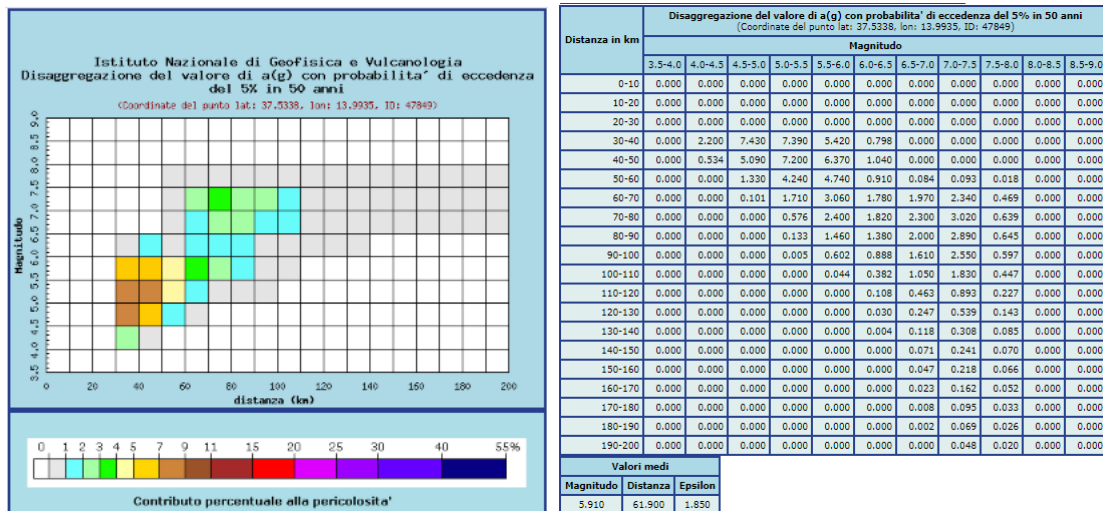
Istituto Nazionale di Geofisica e Vulcanologia
Disaggregazione del valore di a(g) con probabilita' di eccedenza del 5% in 50 anni
(Coordinate del punto lat: 37.5338, lon: 13.9935, ID: 47849)

Magnitudo
3.5 4.0 4.5 5.0 5.5 6.0 6.5 7.0 7.5 8.0 8.5 9.0
0 20 40 60 80 100 120 140 160 180 200
distanza (km)

0 1 2 3 4 5 7 9 11 15 20 25 30 40 55%

Contributo percentuale alla pericolosita'

| Distanza in km | 3.5-4.0 | 4.0-4.5 | 4.5-5.0 | 5.0-5.5 | 5.5-6.0 | 6.0-6.5 | 6.5-7.0 | 7.0-7.5 | 7.5-8.0 | 8.0-8.5 | 8.5-9.0 |
|---|---|---|---|---|---|---|---|---|---|---|---|
| | Disaggregazione del valore di a(g) con probabilita' di eccedenza del 5% in 50 anni (Coordinate del punto lat: 37.5338, lon: 13.9935, ID: 47849) Magnitudo | | | | | | | | | | |
| 0-10 | 0.000 | 0.000 | 0.000 | 0.000 | 0.000 | 0.000 | 0.000 | 0.000 | 0.000 | 0.000 | 0.000 |
| 10-20 | 0.000 | 0.000 | 0.000 | 0.000 | 0.000 | 0.000 | 0.000 | 0.000 | 0.000 | 0.000 | 0.000 |
| 20-30 | 0.000 | 0.000 | 0.000 | 0.000 | 0.000 | 0.000 | 0.000 | 0.000 | 0.000 | 0.000 | 0.000 |
| 30-40 | 0.000 | 2.200 | 7.430 | 7.390 | 5.420 | 0.798 | 0.000 | 0.000 | 0.000 | 0.000 | 0.000 |
| 40-50 | 0.000 | 0.534 | 5.090 | 7.200 | 6.370 | 1.040 | 0.000 | 0.000 | 0.000 | 0.000 | 0.000 |
| 50-60 | 0.000 | 0.000 | 1.330 | 4.240 | 4.740 | 0.910 | 0.084 | 0.093 | 0.018 | 0.000 | 0.000 |
| 60-70 | 0.000 | 0.000 | 0.101 | 1.710 | 3.060 | 1.780 | 1.970 | 2.340 | 0.469 | 0.000 | 0.000 |
| 70-80 | 0.000 | 0.000 | 0.000 | 0.576 | 2.400 | 1.820 | 2.300 | 3.020 | 0.639 | 0.000 | 0.000 |
| 80-90 | 0.000 | 0.000 | 0.000 | 0.133 | 1.460 | 1.380 | 2.000 | 2.890 | 0.645 | 0.000 | 0.000 |
| 90-100 | 0.000 | 0.000 | 0.000 | 0.005 | 0.602 | 0.888 | 1.610 | 2.550 | 0.597 | 0.000 | 0.000 |
| 100-110 | 0.000 | 0.000 | 0.000 | 0.000 | 0.044 | 0.382 | 1.050 | 1.830 | 0.447 | 0.000 | 0.000 |
| 110-120 | 0.000 | 0.000 | 0.000 | 0.000 | 0.000 | 0.108 | 0.463 | 0.893 | 0.227 | 0.000 | 0.000 |
| 120-130 | 0.000 | 0.000 | 0.000 | 0.000 | 0.000 | 0.030 | 0.247 | 0.539 | 0.143 | 0.000 | 0.000 |
| 130-140 | 0.000 | 0.000 | 0.000 | 0.000 | 0.000 | 0.004 | 0.118 | 0.308 | 0.085 | 0.000 | 0.000 |
| 140-150 | 0.000 | 0.000 | 0.000 | 0.000 | 0.000 | 0.000 | 0.071 | 0.241 | 0.070 | 0.000 | 0.000 |
| 150-160 | 0.000 | 0.000 | 0.000 | 0.000 | 0.000 | 0.000 | 0.047 | 0.218 | 0.066 | 0.000 | 0.000 |
| 160-170 | 0.000 | 0.000 | 0.000 | 0.000 | 0.000 | 0.000 | 0.023 | 0.162 | 0.052 | 0.000 | 0.000 |
| 170-180 | 0.000 | 0.000 | 0.000 | 0.000 | 0.000 | 0.000 | 0.008 | 0.095 | 0.033 | 0.000 | 0.000 |
| 180-190 | 0.000 | 0.000 | 0.000 | 0.000 | 0.000 | 0.000 | 0.002 | 0.069 | 0.026 | 0.000 | 0.000 |
| 190-200 | 0.000 | 0.000 | 0.000 | 0.000 | 0.000 | 0.000 | 0.000 | 0.048 | 0.020 | 0.000 | 0.000 |

Valori medi

| Magnitudo | Distanza | Epsilon |
|---|---|---|
| 5.910 | 61.900 | 1.850 |